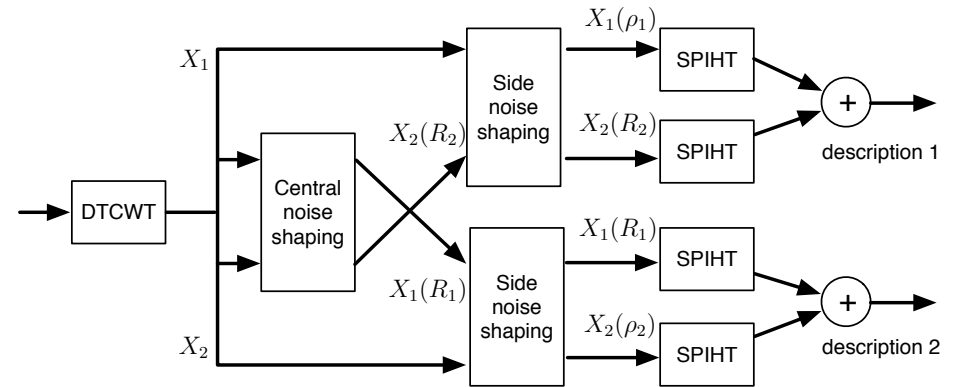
DTCWT

$X_1$

$X_2$

Central noise shaping

$X_2(R_2)$

$X_1(R_1)$

Side noise shaping

Side noise shaping

$X_1(\rho_1)$

$X_2(R_2)$

$X_1(R_1)$

$X_2(\rho_2)$

SPIHT

SPIHT

SPIHT

SPIHT

+

description 1

+

description 2